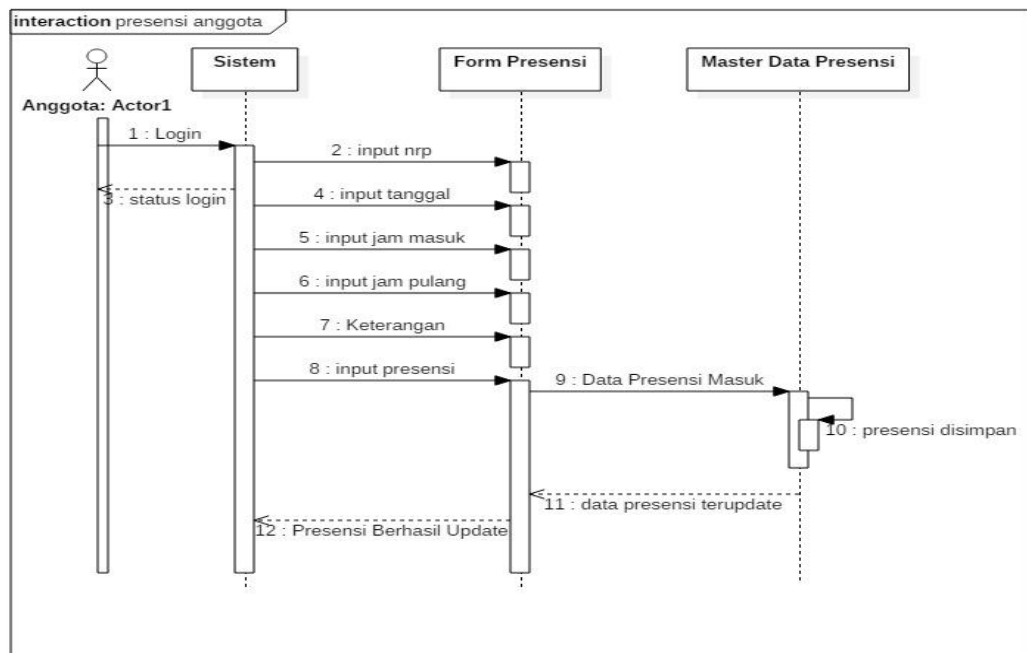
interaction presensi anggota

Anggota: Actor1

Sistem

Form Presensi

Master Data Presensi

1 : Login

2 : input nrp

3 : status login

4 : input tanggal

5 : input jam masuk

6 : input jam pulang

7 : Keterangan

8 : input presensi

9 : Data Presensi Masuk

10 : presensi disimpan

11 : data presensi terupdate

12 : Presensi Berhasil Update